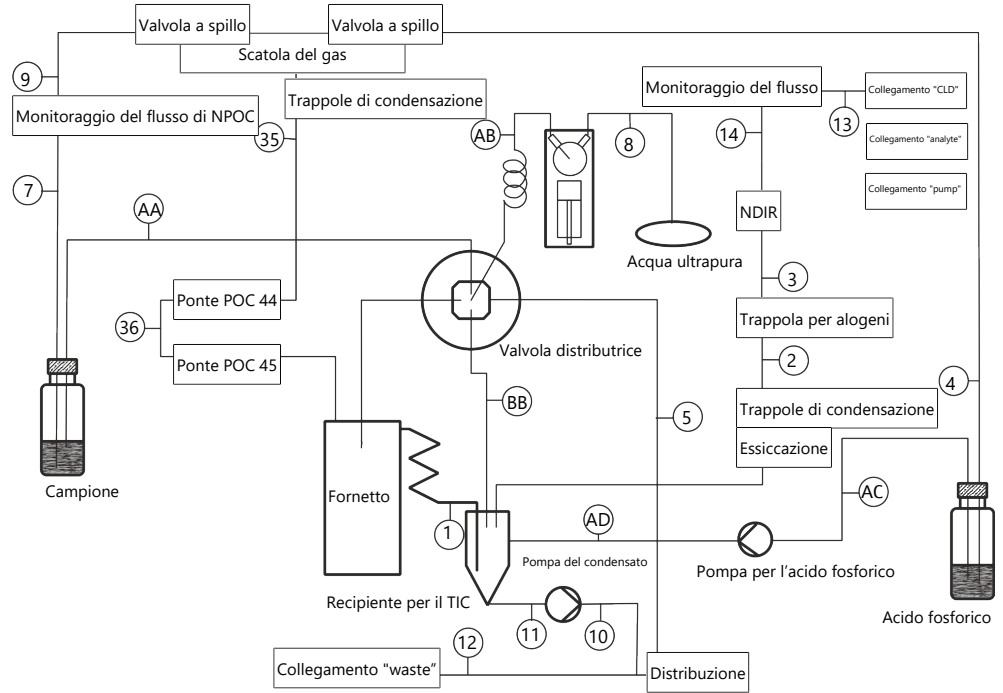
Valvola a spillo

Valvola a spillo

Scatola del gas

9

Monitoraggio del flusso di NPOC

35

Trappole di condensazione

AB

8

Monitoraggio del flusso

13

Collegamento "CLD"

14

Collegamento "analyte"

Collegamento "pump"

7

AA

NDIR

Acqua ultrapura

3

36

Ponte POC 44

Trappola per alogeni

Ponte POC 45

Valvola distributrice

2

4

BB

5

Trappole di condensazione

Essiccazione

Fornetto

AC

Campione

1

AD

Pompa del condensato

Pompa per l'acido fosforico

Recipiente per il TIC

Acido fosforico

12

11

10

Collegamento "waste"

Distribuzione